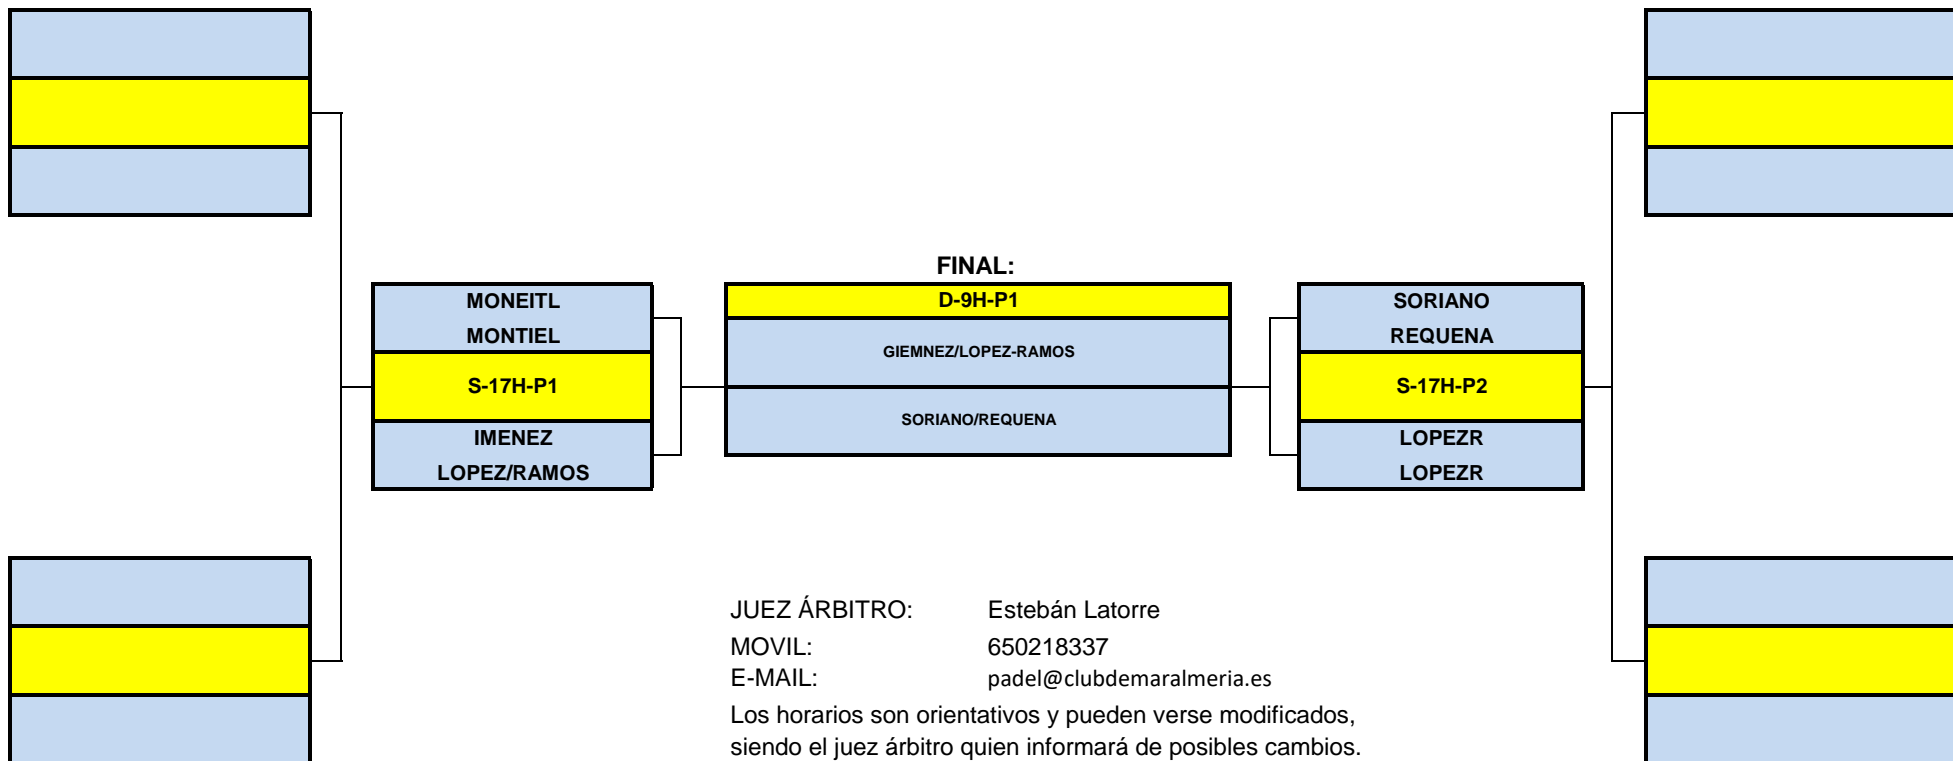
MONEITL
MONTIEL
S-17H-P1
IMENEZ
LOPEZ/RAMOS

FINAL:
D-9H-P1
GIEMNEZ/LOPEZ-RAMOS
SORIANO/REQUENA

SORIANO
REQUENA
S-17H-P2
LOPEZR
LOPEZR

JUEZ ÁRBITRO: Estebán Latorre
MOVIL: 650218337
E-MAIL: padel@clubdemaralmeria.es
Los horarios son orientativos y pueden verse modificados, siendo el juez árbitro quien informará de posibles cambios.